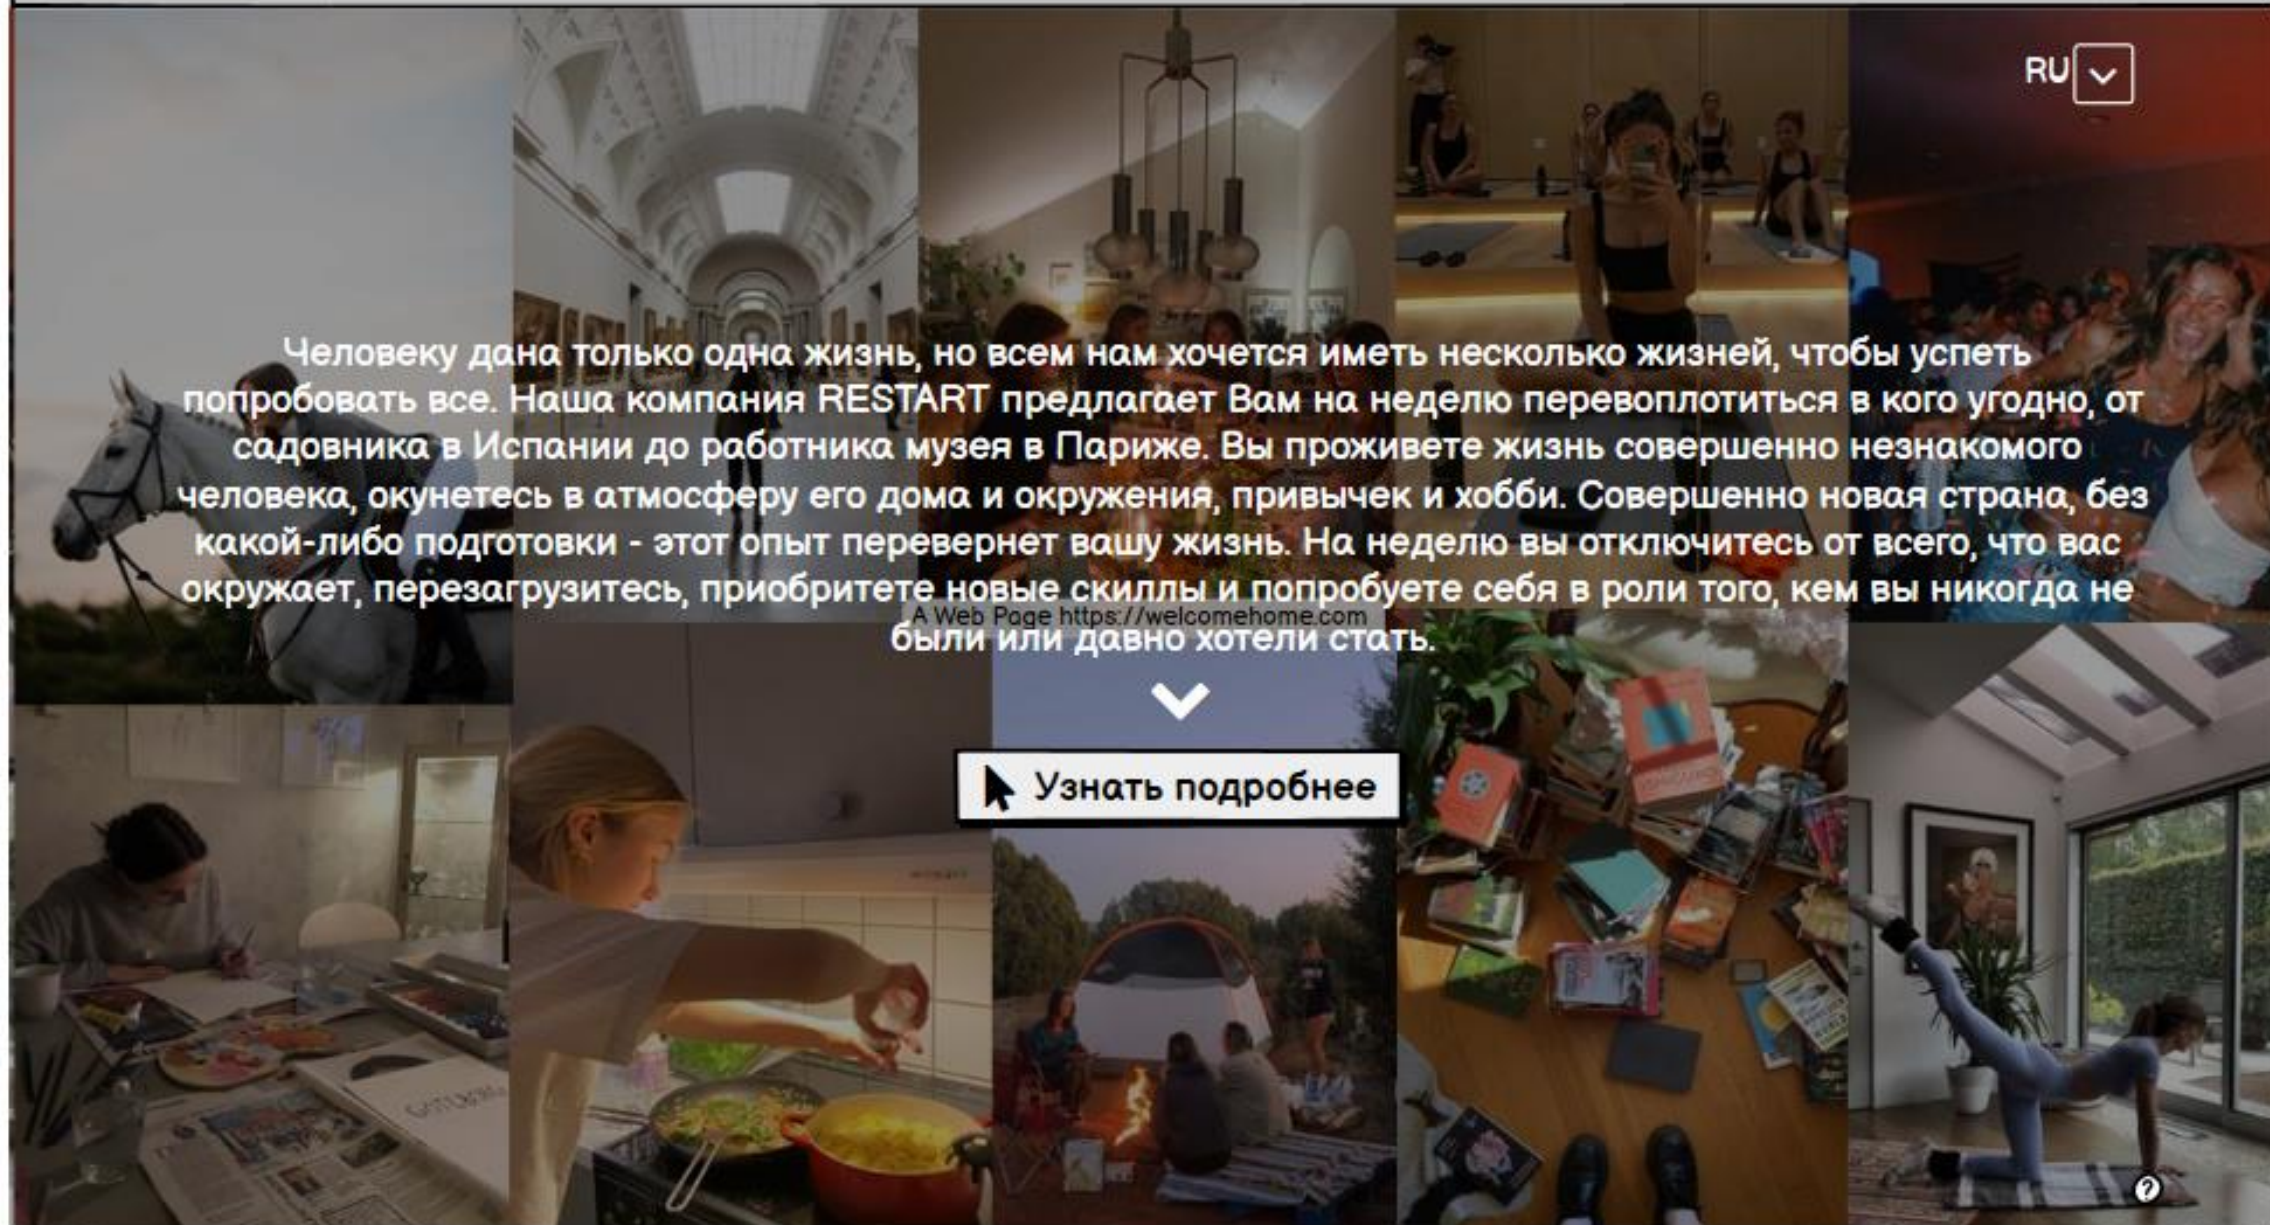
RU

Человеку дана только одна жизнь, но всем нам хочется иметь несколько жизней, чтобы успеть попробовать все. Наша компания RESTART предлагает Вам на неделю перевоплотиться в кого угодно, от садовника в Испании до работника музея в Париже. Вы проживете жизнь совершенно незнакомого человека, окунетесь в атмосферу его дома и окружения, привычек и хобби. Совершенно новая страна, без какой-либо подготовки - этот опыт перевернет вашу жизнь. На неделю вы отключитесь от всего, что вас окружает, перезагрузитесь, приобритете новые скиллы и попробуете себя в роли того, кем вы никогда не были или давно хотели стать.

A Web Page https://welcomehome.com

Узнать подробнее